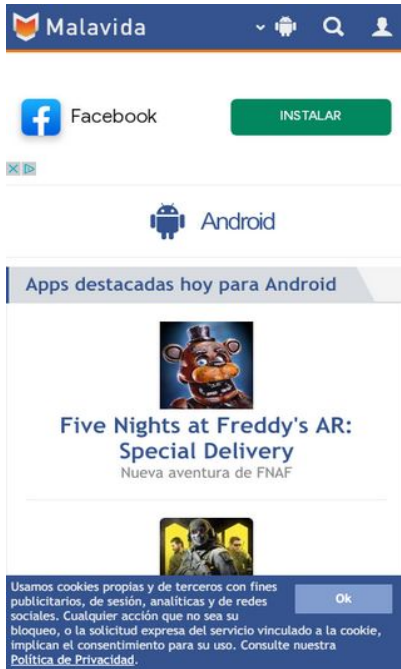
Malavida

Facebook

INSTALAR

Android

Apps destacadas hoy para Android

Five Nights at Freddy's AR: Special Delivery

Nueva aventura de FNAF

Usamos cookies propias y de terceros con fines publicitarios, de sesión, analíticas y de redes sociales. Cualquier acción que no sea su bloqueo, o la solicitud expresa del servicio vinculado a la cookie, implican el consentimiento para su uso. Consulte nuestra Política de Privacidad.

Ok